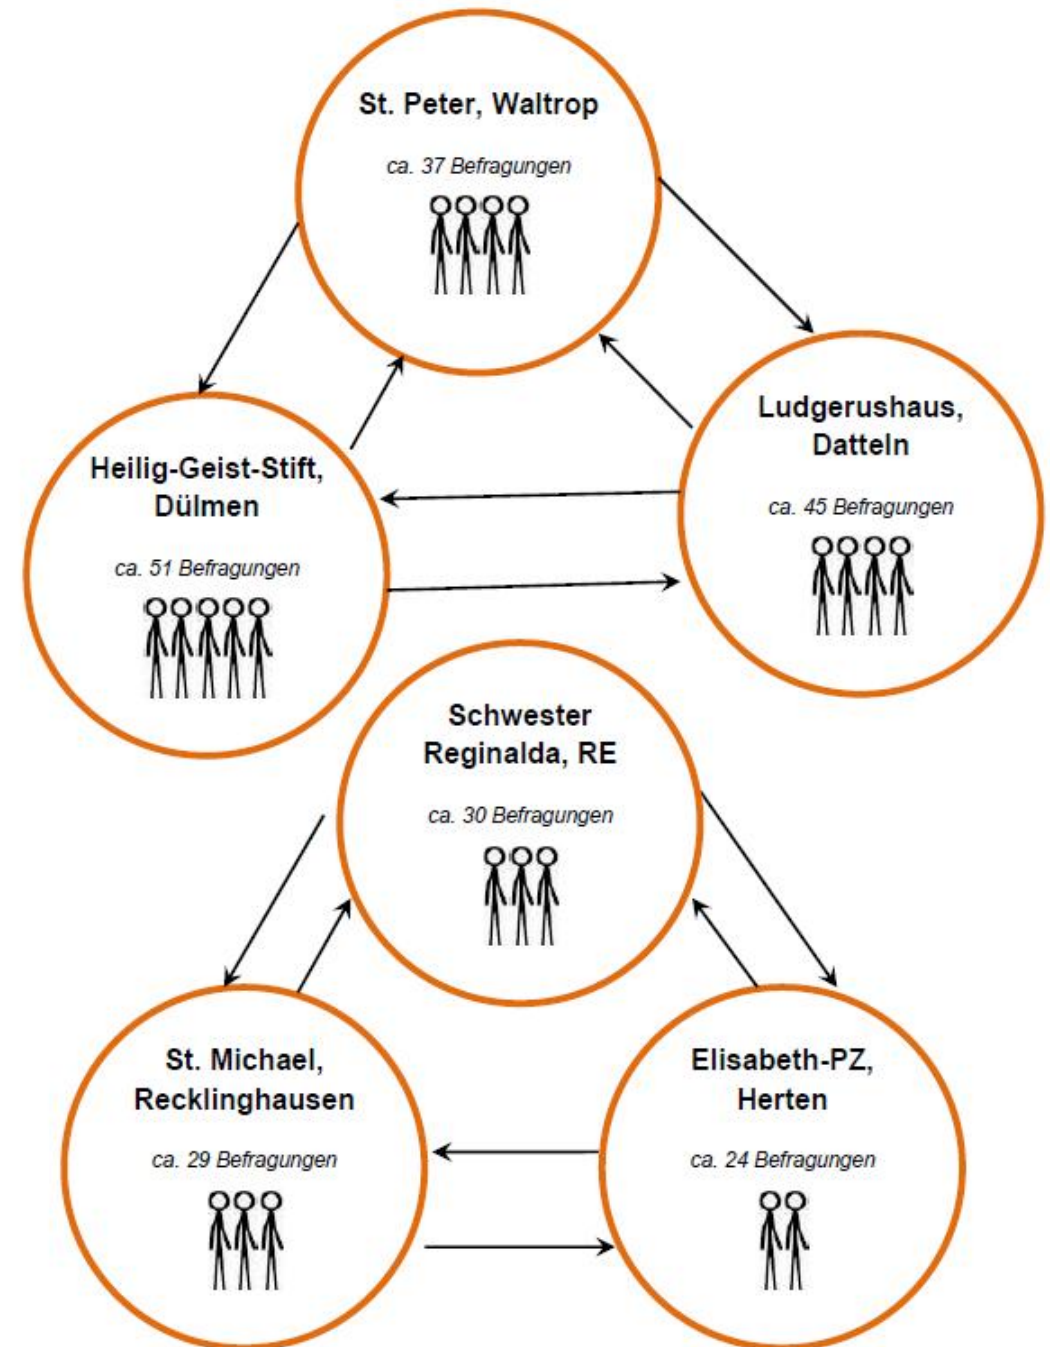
St. Peter, Waltrop

ca. 37 Befragungen

Heilig-Geist-Stift, Dülmen

ca. 51 Befragungen

Ludgerushaus, Datteln

ca. 45 Befragungen

Schwester Reginalda, RE

ca. 30 Befragungen

St. Michael, Recklinghausen

ca. 29 Befragungen

Elisabeth-PZ, Herten

ca. 24 Befragungen